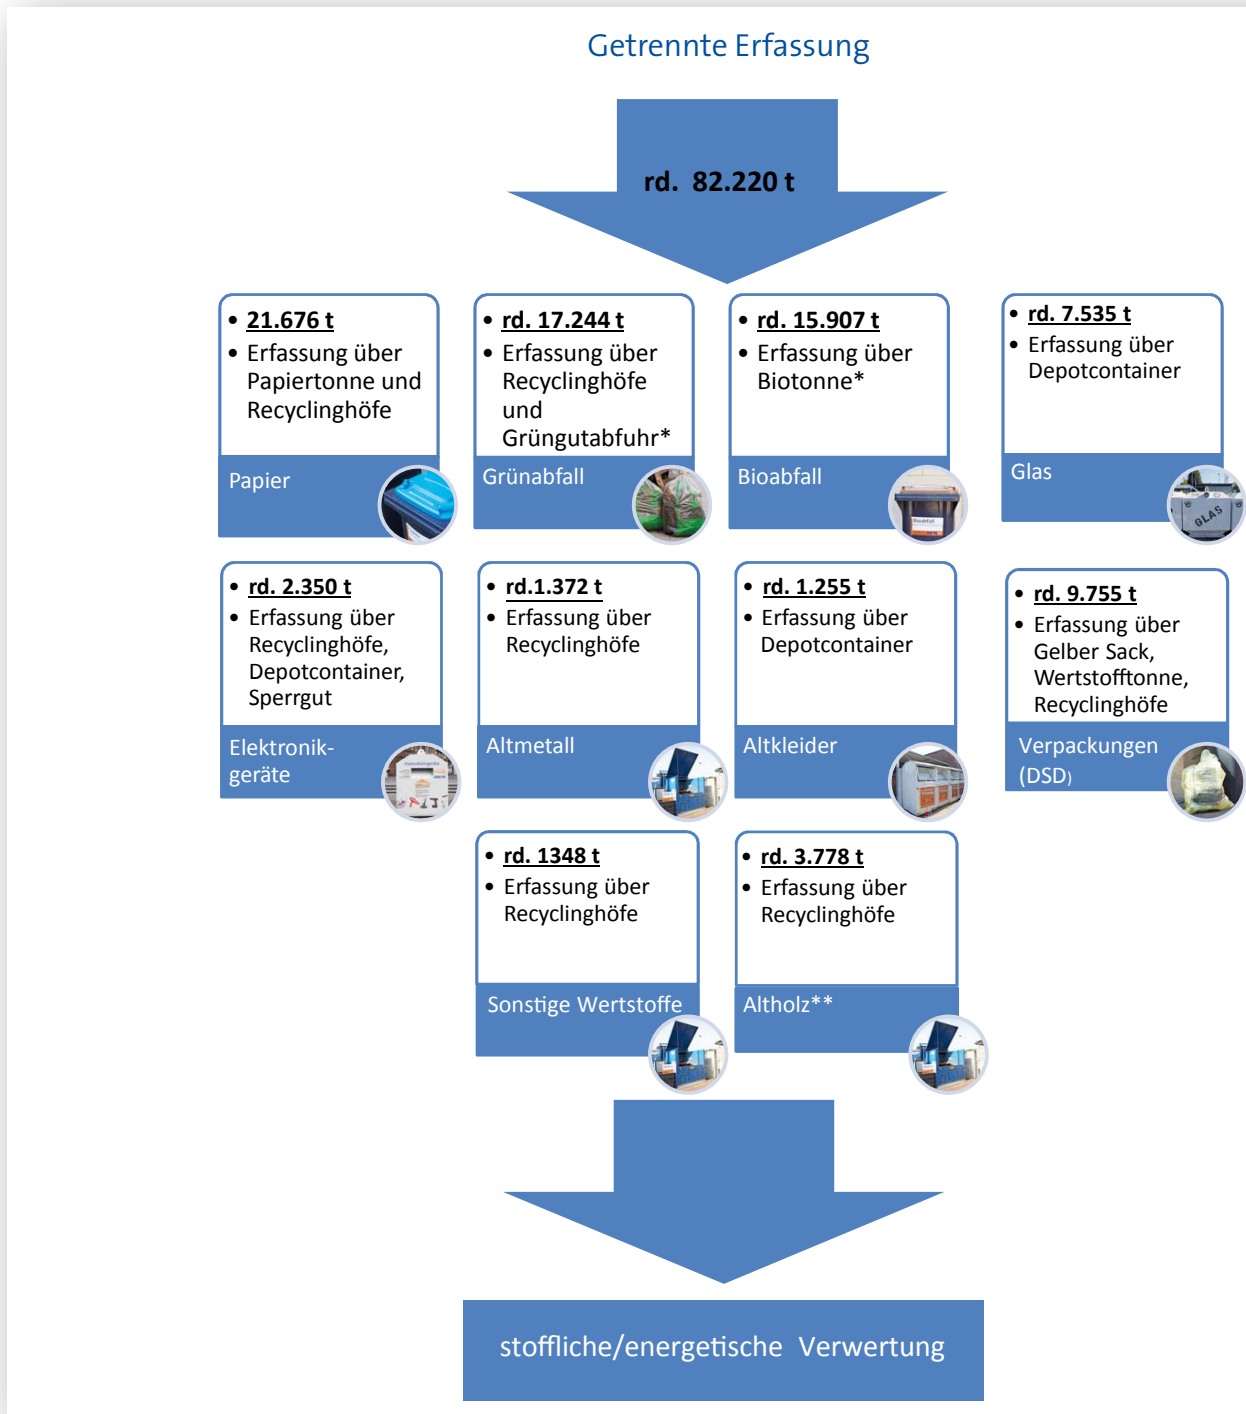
Getrennte Erfassung

rd. 82.220 t

• 21.676 t
• Erfassung über Papiertonne und Recyclinghöfe

Papier

• rd. 17.244 t
• Erfassung über Recyclinghöfe und Grüngutabfuhr*

Grünabfall

• rd. 15.907 t
• Erfassung über Biotonne*

Bioabfall

• rd. 7.535 t
• Erfassung über Depotcontainer

Glas

GLAS

• rd. 2.350 t
• Erfassung über Recyclinghöfe, Depotcontainer, Sperrgut

Elektronikgeräte

• rd.1.372 t
• Erfassung über Recyclinghöfe

Altmetall

• rd. 1.255 t
• Erfassung über Depotcontainer

Altkleider

• rd. 9.755 t
• Erfassung über Gelber Sack, Wertstofftonne, Recyclinghöfe

Verpackungen (DSD)

• rd. 1348 t
• Erfassung über Recyclinghöfe

Sonstige Wertstoffe

• rd. 3.778 t
• Erfassung über Recyclinghöfe

Altholz**

stoffliche/energetische Verwertung